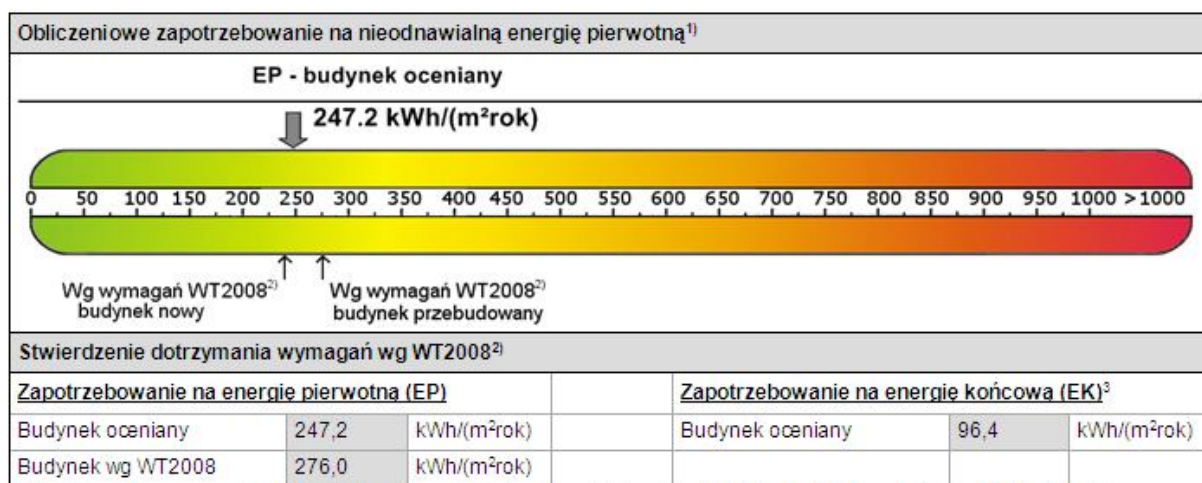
Obliczeniowe zapotrzebowanie na nieodnawialną energię pierwotną$^{1)}$

EP - budynek oceniany

247.2 kWh/(m²rok)

0 50 100 150 200 250 300 350 400 450 500 550 600 650 700 750 800 850 900 950 1000 >1000

Wg wymagań WT2008$^{2)}$ budynek nowy

Wg wymagań WT2008$^{2)}$ budynek przebudowany

Stwierdzenie dotrzymania wymagań wg WT2008$^{2)}$

| Zapotrzebowanie na energię pierwotną (EP) | | | | Zapotrzebowanie na energię końcową (EK)$^{3}$ | | |
|---|---|---|---|---|---|---|
| Budynek oceniany | 247,2 | kWh/(m$^{2}$rok) | | Budynek oceniany | 96,4 | kWh/(m$^{2}$rok) |
| Budynek wg WT2008 | 276,0 | kWh/(m$^{2}$rok) | | | | |